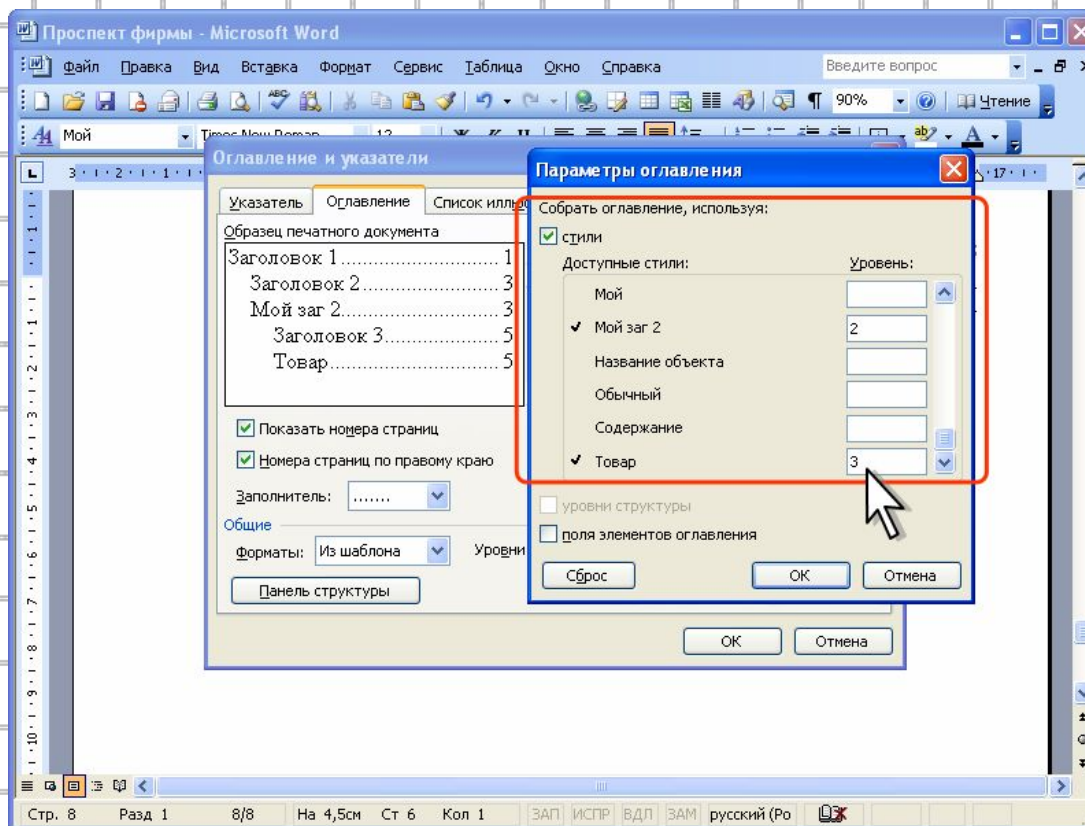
Проспект фирмы - Microsoft Word

Файл Правка Вид Вставка Формат Сервис Таблица Окно Справка

Введите вопрос

90% Чтение

Мой Times New Roman 12

Оглавление и указатели

Указатель Оглавление Список илл

Образец печатного документа

Заголовок 1 ........................ 1
Заголовок 2 ........................ 3
Мой заг 2 ........................ 3
Заголовок 3 ........................ 5
Товар ........................ 5

Показать номера страниц

Номера страниц по правому краю

Заполнитель: .......

Общие

Форматы: Из шаблона Уровни

Панель структуры

OK Отмена

Параметры оглавления

Собрать оглавление, используя:

стили

Доступные стили: Уровень:

| Доступные стили | Уровень |
|---|---|
| Мой | |
| ✔ Мой заг 2 | 2 |
| Название объекта | |
| Обычный | |
| Содержание | |
| ✔ Товар | 3 |

уровни структуры

поля элементов оглавления

Сброс OK Отмена

Стр. 8 Разд 1 8/8 На 4,5см Ст 6 Кол 1 ЗАП ИСПР ВДЛ ЗАМ русский (Ро